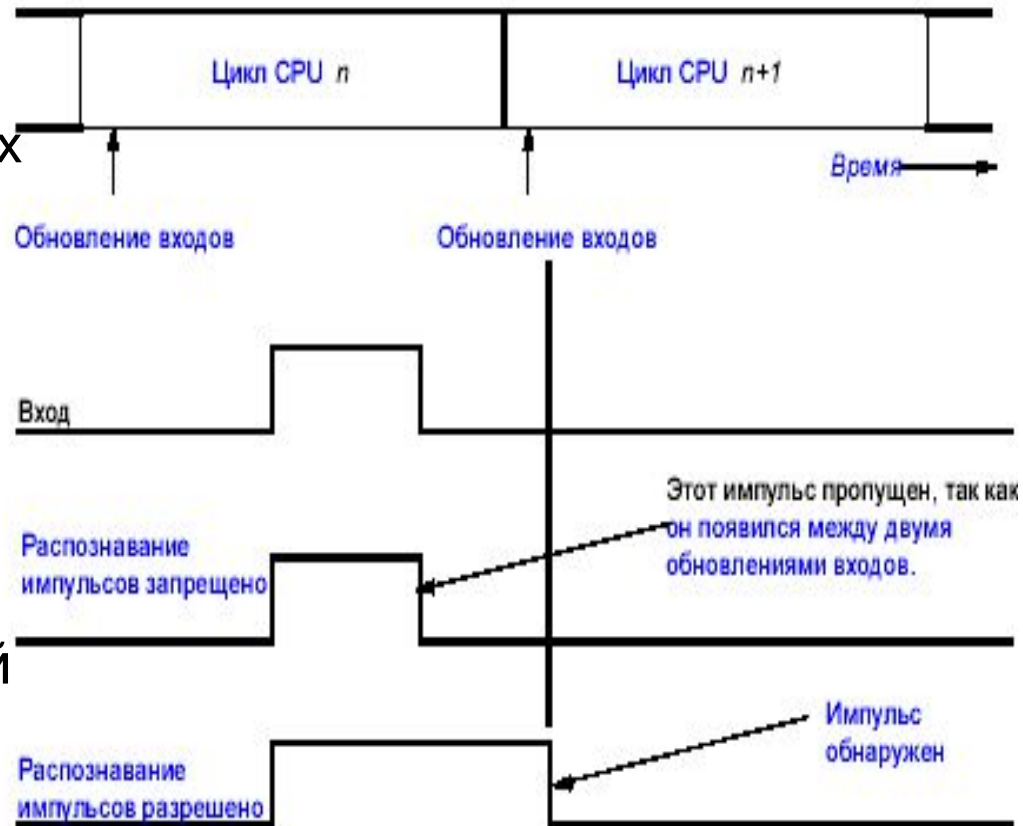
Цикл CPU $n$

Цикл CPU $n+1$

х

Время

Обновление входов

Обновление входов

Вход

Этот импульс пропущен, так как он появился между двумя обновлениями входов.

Распознавание импульсов запрещено

й

Импульс обнаружен

Распознавание импульсов разрешено